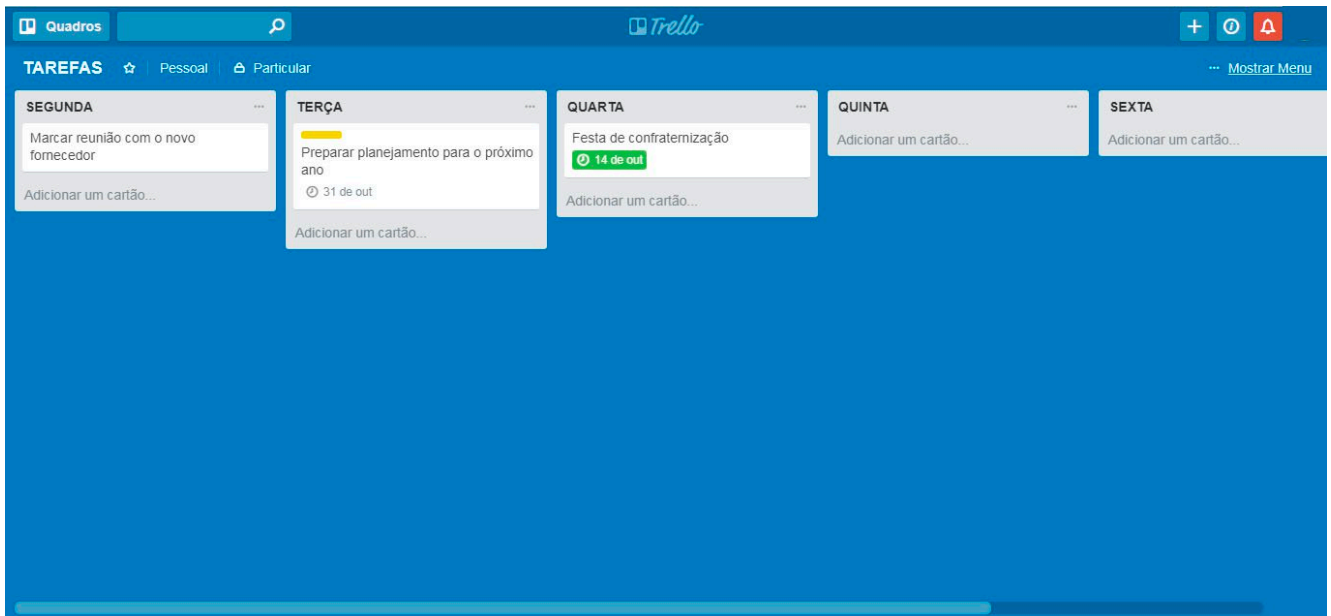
Quadros

Trello

TAREFAS Pessoal Particular

··· Mostrar Menu

SEGUNDA ···

Marcar reunião com o novo fornecedor

Adicionar um cartão...

TERÇA ···

Preparar planejamento para o próximo ano

31 de out

Adicionar um cartão...

QUARTA ···

Festa de confraternização

14 de out

Adicionar um cartão...

QUINTA ···

Adicionar um cartão...

SEXTA

Adicionar um cartão...